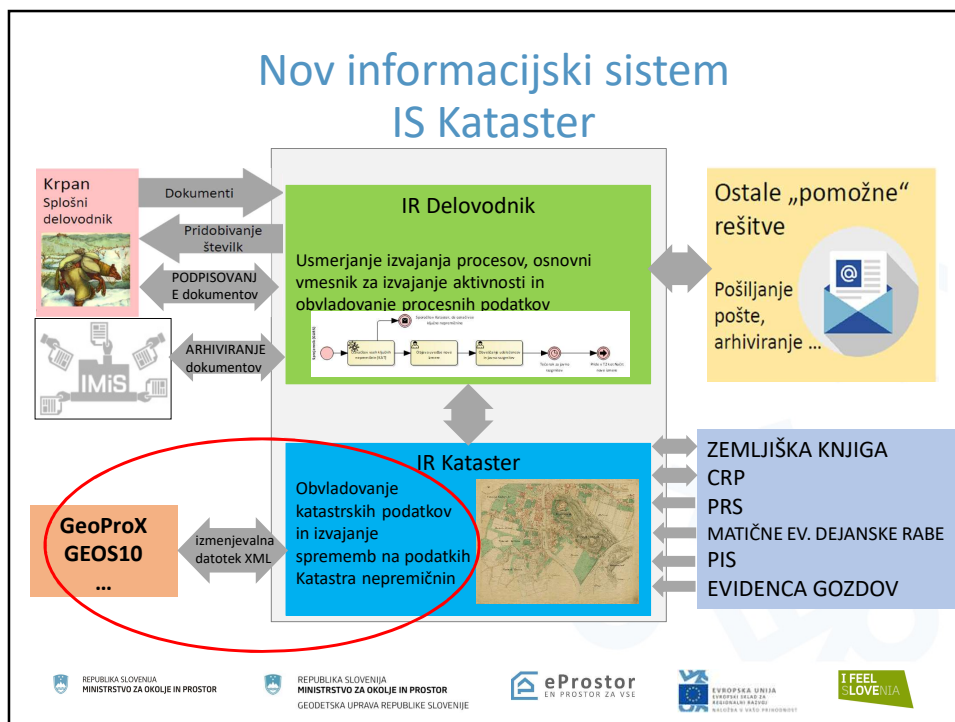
Nov informacijski sistem
IS Kataster

Krpan
Splošni delovodnik

Dokumenti

Pridobivanje številk

PODPISOVANJE dokumentov

ARHIVIRANJE dokumentov

IMiS

IR Delovodnik

Usmerjanje izvajanja procesov, osnovni vmesnik za izvajanje aktivnosti in obvladovanje procesnih podatkov

Ostale „pomožne" rešitve

Pošiljanje pošte, arhiviranje ...

IR Kataster

Obvladovanje katastrskih podatkov in izvajanje sprememb na podatkih Katastra nepremičnin

GeoProX
GEOS10
...

izmenjevalna datotek XML

ZEMLJIŠKA KNJIGA
CRP
PRS
MATIČNE EV. DEJANSKE RABE
PIS
EVIDENCA GOZDOV

REPUBLIKA SLOVENIJA
MINISTRSTVO ZA OKOLJE IN PROSTOR

REPUBLIKA SLOVENIJA
MINISTRSTVO ZA OKOLJE IN PROSTOR
GEODETSKA UPRAVA REPUBLIKE SLOVENIJE

eProstor
EN PROSTOR ZA VSE

EVROPSKA UNIJA
EVROPSKI SKLAD ZA REGIONALNI RAZVOJ
NALOŽBA V VAŠO PRIHODNOST

I FEEL SLOVENIA